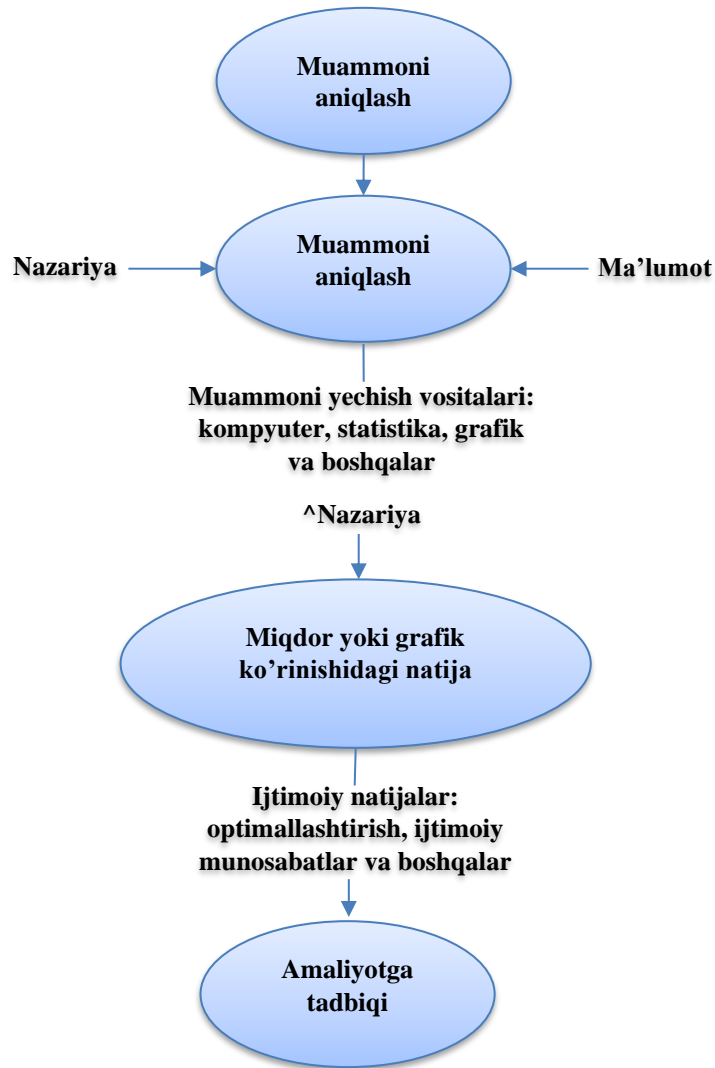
Muammoni aniqlash

Nazariya

Muammoni aniqlash

Ma’lumot

Muammoni yechish vositalari: kompyuter, statistika, grafik va boshqalar

^Nazariya

Miqdor yoki grafik ko’rinishidagi natija

Ijtimoiy natijalar: optimallashtirish, ijtimoiy munosabatlar va boshqalar

Amaliyotga tadbiqi